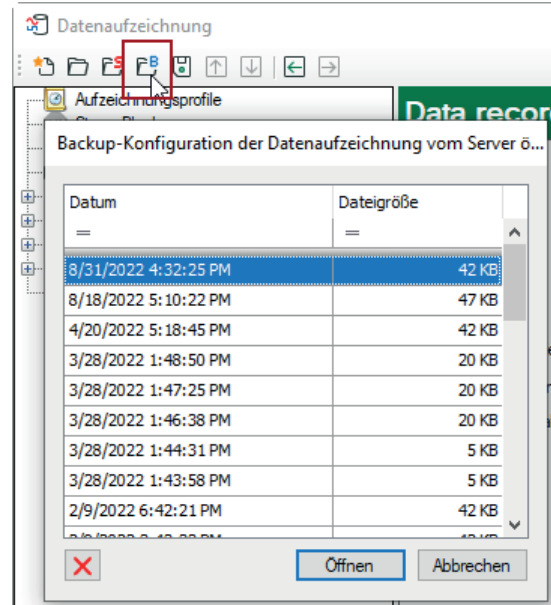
Datenaufzeichnung

Aufzeichnungsprofile

Data recor

Backup-Konfiguration der Datenaufzeichnung vom Server ö...

| Datum | Dateigröße |
|---|---|
| = | = |
| 8/31/2022 4:32:25 PM | 42 KB |
| 8/18/2022 5:10:22 PM | 47 KB |
| 4/20/2022 5:18:45 PM | 42 KB |
| 3/28/2022 1:48:50 PM | 20 KB |
| 3/28/2022 1:47:25 PM | 20 KB |
| 3/28/2022 1:46:38 PM | 20 KB |
| 3/28/2022 1:44:31 PM | 5 KB |
| 3/28/2022 1:43:58 PM | 5 KB |
| 2/9/2022 6:42:21 PM | 42 KB |
| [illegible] | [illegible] |

Öffnen

Abbrechen